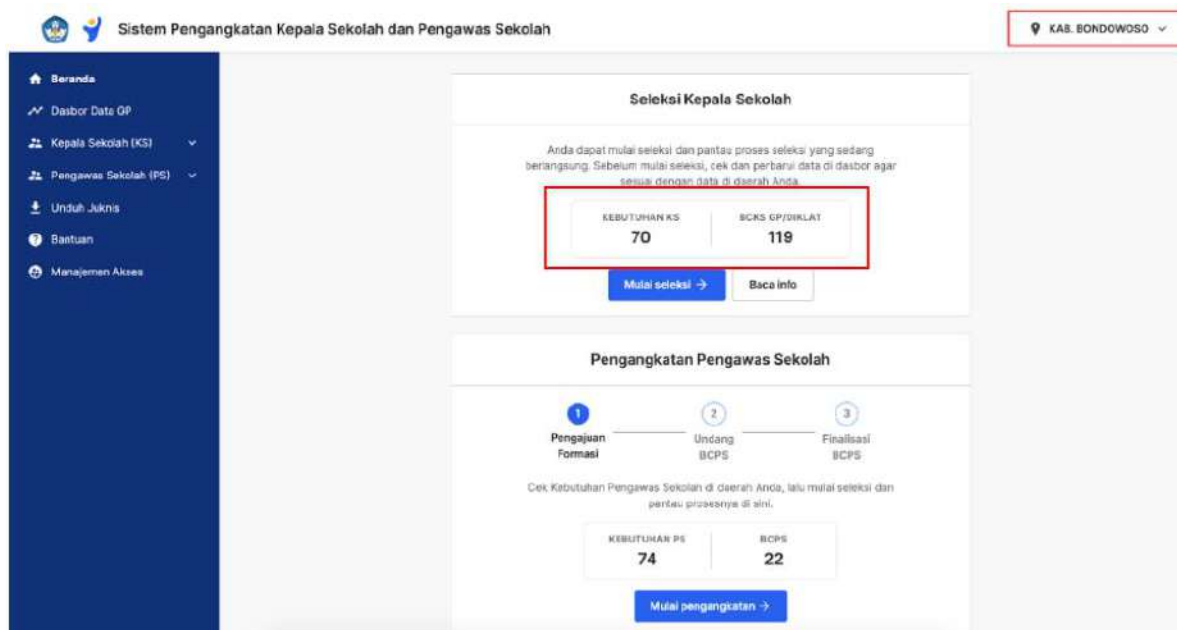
Sistem Pengangkatan Kepala Sekolah dan Pengawas Sekolah

KAB. BONDOWOSO

Beranda
Dasbor Data GP
Kepala Sekolah (KS)
Pengawas Sekolah (PS)
Unduh Juknis
Bantuan
Manajemen Akses

Seleksi Kepala Sekolah

Anda dapat mulai seleksi dan pantau proses seleksi yang sedang berlangsung. Sebelum mulai seleksi, cek dan perbarui data di dasbor agar sesuai dengan data di daerah Anda.

| KEBUTUHAN KS | BCKS GP/DIKLAT |
|---|---|
| 70 | 119 |

Mulai seleksi →
Baca info

Pengangkatan Pengawas Sekolah

1 Pengajuan Formasi
2 Undang BCPS
3 Finalisasi BCPS

Cek Kebutuhan Pengawas Sekolah di daerah Anda, lalu mulai seleksi dan pantau prosesnya di sini.

| KEBUTUHAN PS | BCPS |
|---|---|
| 74 | 22 |

Mulai pengangkatan →